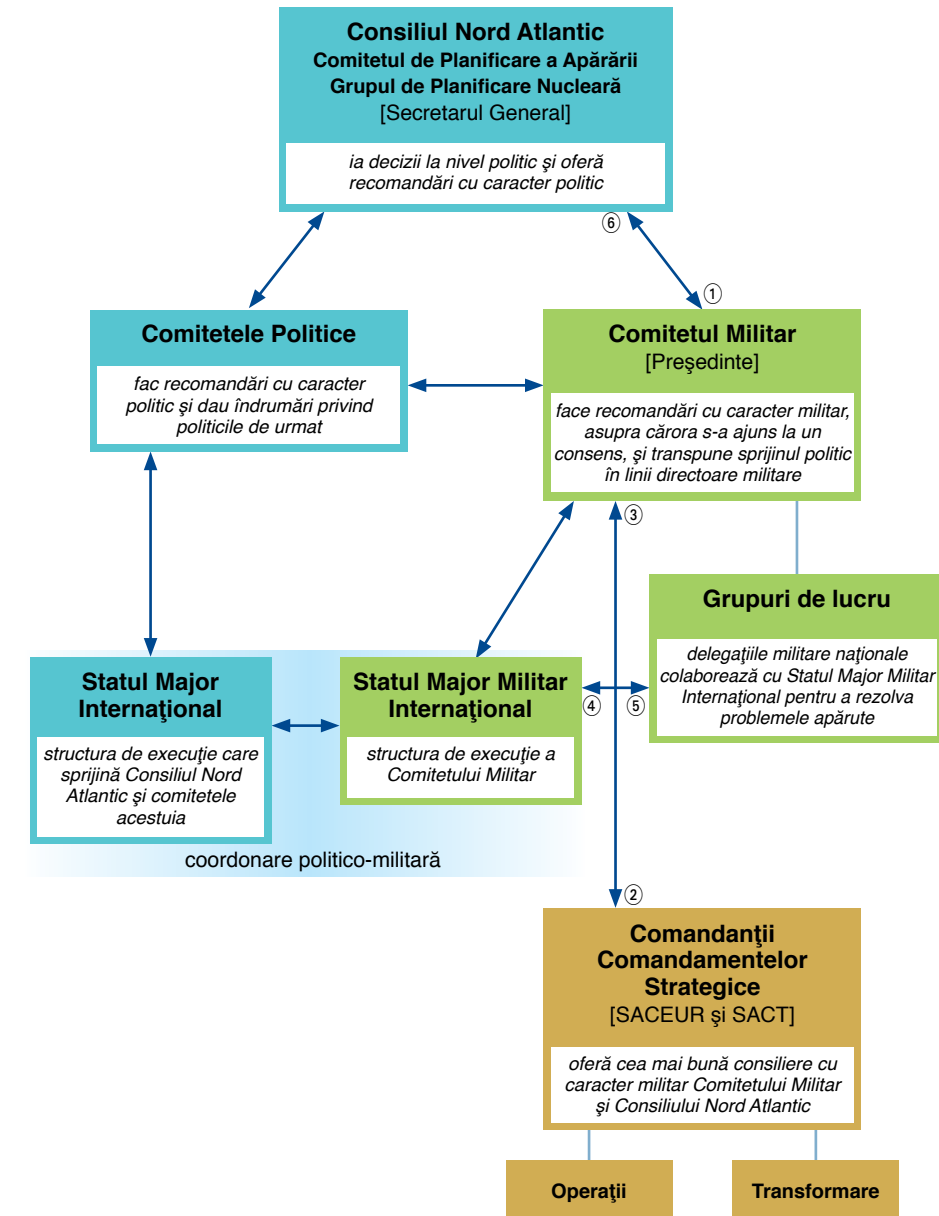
Consiliul Nord Atlantic
Comitetul de Planificare a Apărării
Grupul de Planificare Nucleară
[Secretarul General]

ia decizii la nivel politic şi oferă recomandări cu caracter politic

6

1

Comitetele Politice

fac recomandări cu caracter politic şi dau îndrumări privind politicile de urmat

Comitetul Militar
[Preşedinte]

face recomandări cu caracter militar, asupra cărora s-a ajuns la un consens, şi transpune sprijinul politic în linii directoare militare

3

Grupuri de lucru

delegaţiile militare naţionale colaborează cu Statul Major Militar Internaţional pentru a rezolva problemele apărute

Statul Major Internaţional

structura de execuţie care sprijină Consiliul Nord Atlantic şi comitetele acestuia

Statul Major Militar Internaţional

structura de execuţie a Comitetului Militar

4

5

coordonare politico-militară

2

Comandanţii Comandamentelor Strategice
[SACEUR şi SACT]

oferă cea mai bună consiliere cu caracter militar Comitetului Militar şi Consiliului Nord Atlantic

Operaţii

Transformare